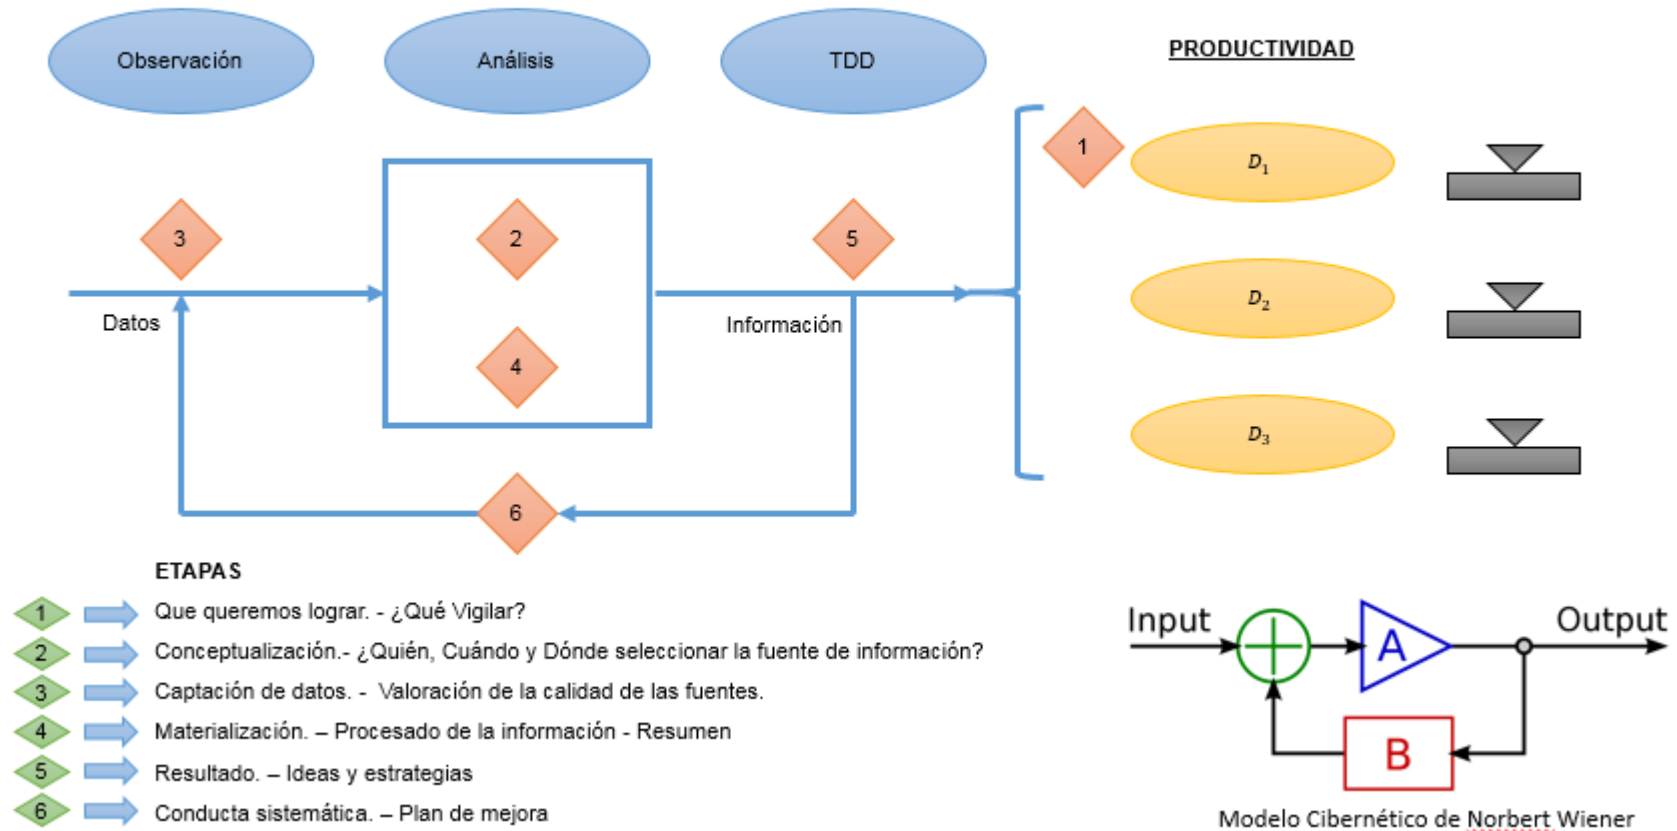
Observación

Análisis

TDD

PRODUCTIVIDAD

1

$D_1$

3

2

5

Datos

Información

$D_2$

4

$D_3$

6

ETAPAS

1 Que queremos lograr. - ¿Qué Vigilar?

2 Conceptualización.- ¿Quién, Cuándo y Dónde seleccionar la fuente de información?

3 Captación de datos. - Valoración de la calidad de las fuentes.

4 Materialización. – Procesado de la información - Resumen

5 Resultado. – Ideas y estrategias

6 Conducta sistemática. – Plan de mejora

Input

A

Output

B

Modelo Cibernético de Norbert Wiener